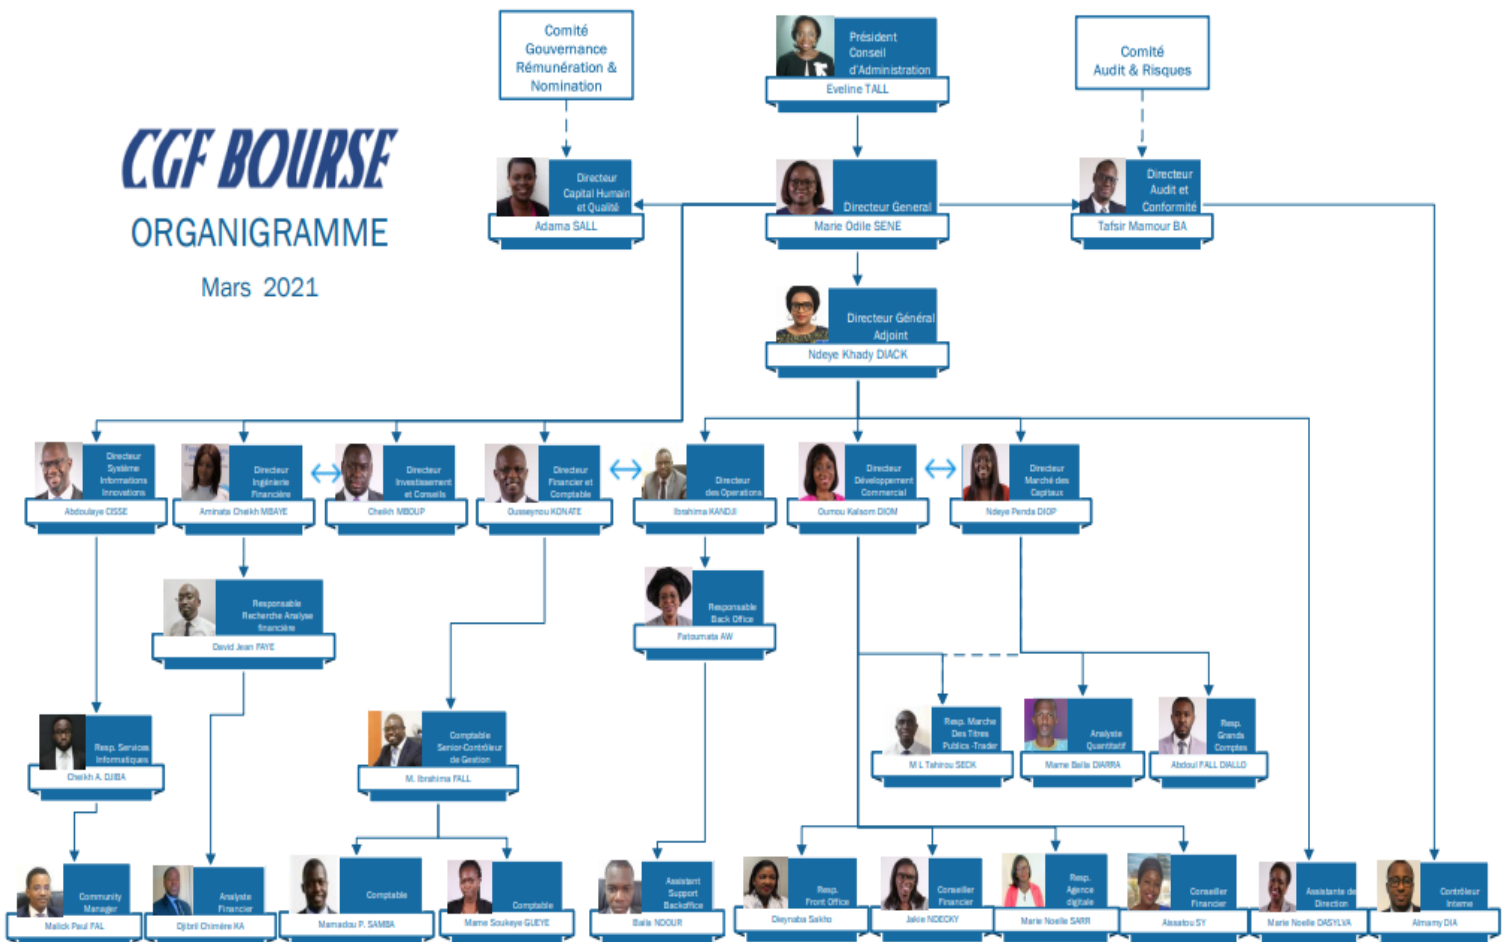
CGF BOURSE
ORGANIGRAMME
Mars 2021

Comité Gouvernance Rémunération & Nomination

Président Conseil d'Administration
Eveline TALL

Comité Audit & Risques

Directeur Capital Humain et Qualité
Adama SALL

Directeur General
Marie Odile SENE

Directeur Audit et Conformité
Tafsir Mamour BA

Directeur Général Adjoint
Ndeye Khady DIACK

Directeur Système Informations Innovations
Abdoulaye CISSE

Directeur Ingénierie Financière
Aminata Cheikh MBAYE

Directeur Investissement et Conseils
Cheikh MBOUP

Directeur Financier et Comptable
Ousseynou KONATE

Directeur des Operations
Ibrahima KANDJI

Directeur Développement Commercial
Oumou Kalsom DIOM

Directeur Marché des Capitaux
Ndeye Penda DIOP

Responsable Recherche Analyse financière
David Jean FAYE

Responsable Back Office
Fatoumata AW

Resp. Services Informatiques
Cheikh A. DJIBA

Comptable Senior-Contrôleur de Gestion
M. Ibrahima FALL

Resp. Marche Des Titres Publics -Trader
M L Tahirou SECK

Analyste Quantitatif
Mame Balla DIARRA

Resp. Grands Comptes
Abdoul FALL DIALLO

Community Manager
Malick Paul FAL

Analyste Financier
Djibril Chimère KA

Comptable
Mamadou P. SAMBA

Comptable
Mame Soukeye GUEYE

Assistant Support Backoffice
Baila NDOUR

Resp. Front Office
Dieynaba Sakho

Conseiller Financier
Jakie NDECKY

Resp. Agence digitale
Marie Noelle SARR

Conseiller Financier
Aissatou SY

Assistante de Direction
Marie Noelle DASYLVA

Contrôleur Interne
Almamy DIA